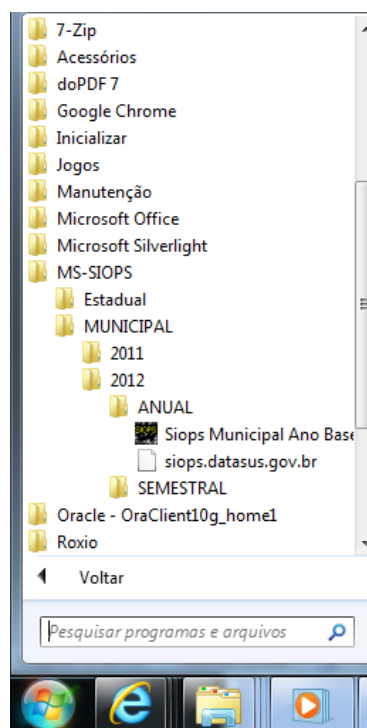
7-Zip
Acessórios
doPDF 7
Google Chrome
Inicializar
Jogos
Manutenção
Microsoft Office
Microsoft Silverlight
MS-SIOPS
Estadual
MUNICIPAL
2011
2012
ANUAL
Siops Municipal Ano Base
siops.datasus.gov.br
SEMESTRAL
Oracle - OraClient10g_home1
Roxio
Voltar
Pesquisar programas e arquivos